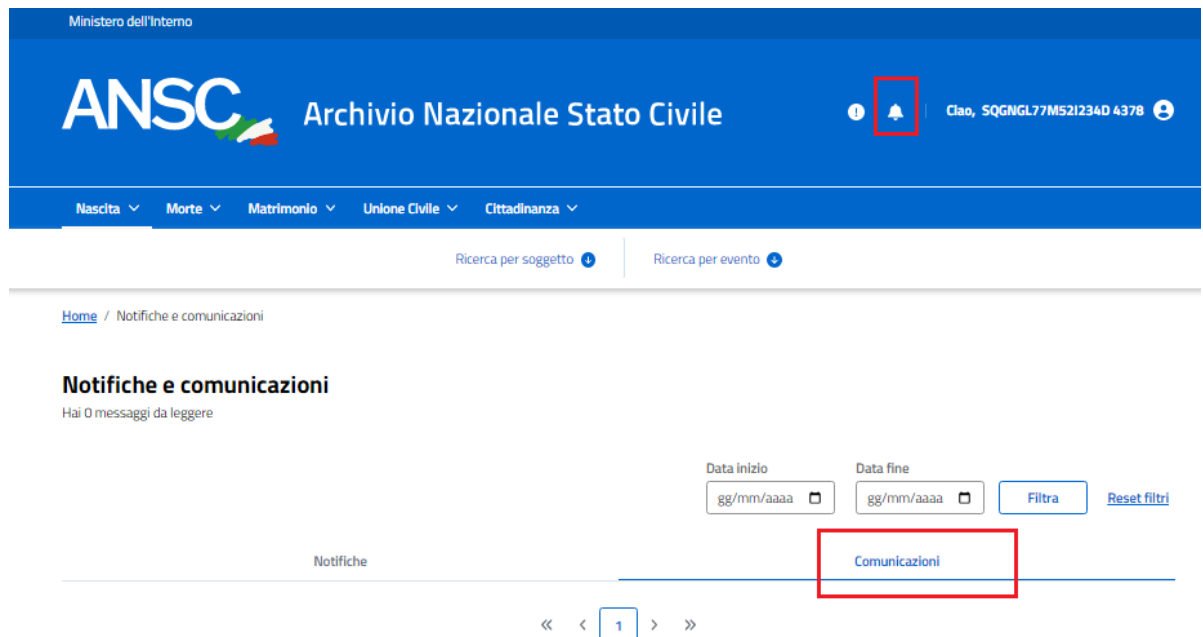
Ministero dell'Interno

ANSC

Archivio Nazionale Stato Civile

Ciao, SQGNGL77M52I234D 4378

Nascita Morte Matrimonio Unione Civile Cittadinanza

Ricerca per soggetto

Ricerca per evento

Home / Notifiche e comunicazioni

Notifiche e comunicazioni

Hai 0 messaggi da leggere

Data inizio

gg/mm/aaaa

Data fine

gg/mm/aaaa

Filtra

Reset filtri

Notifiche

Comunicazioni

« ‹ 1 › »